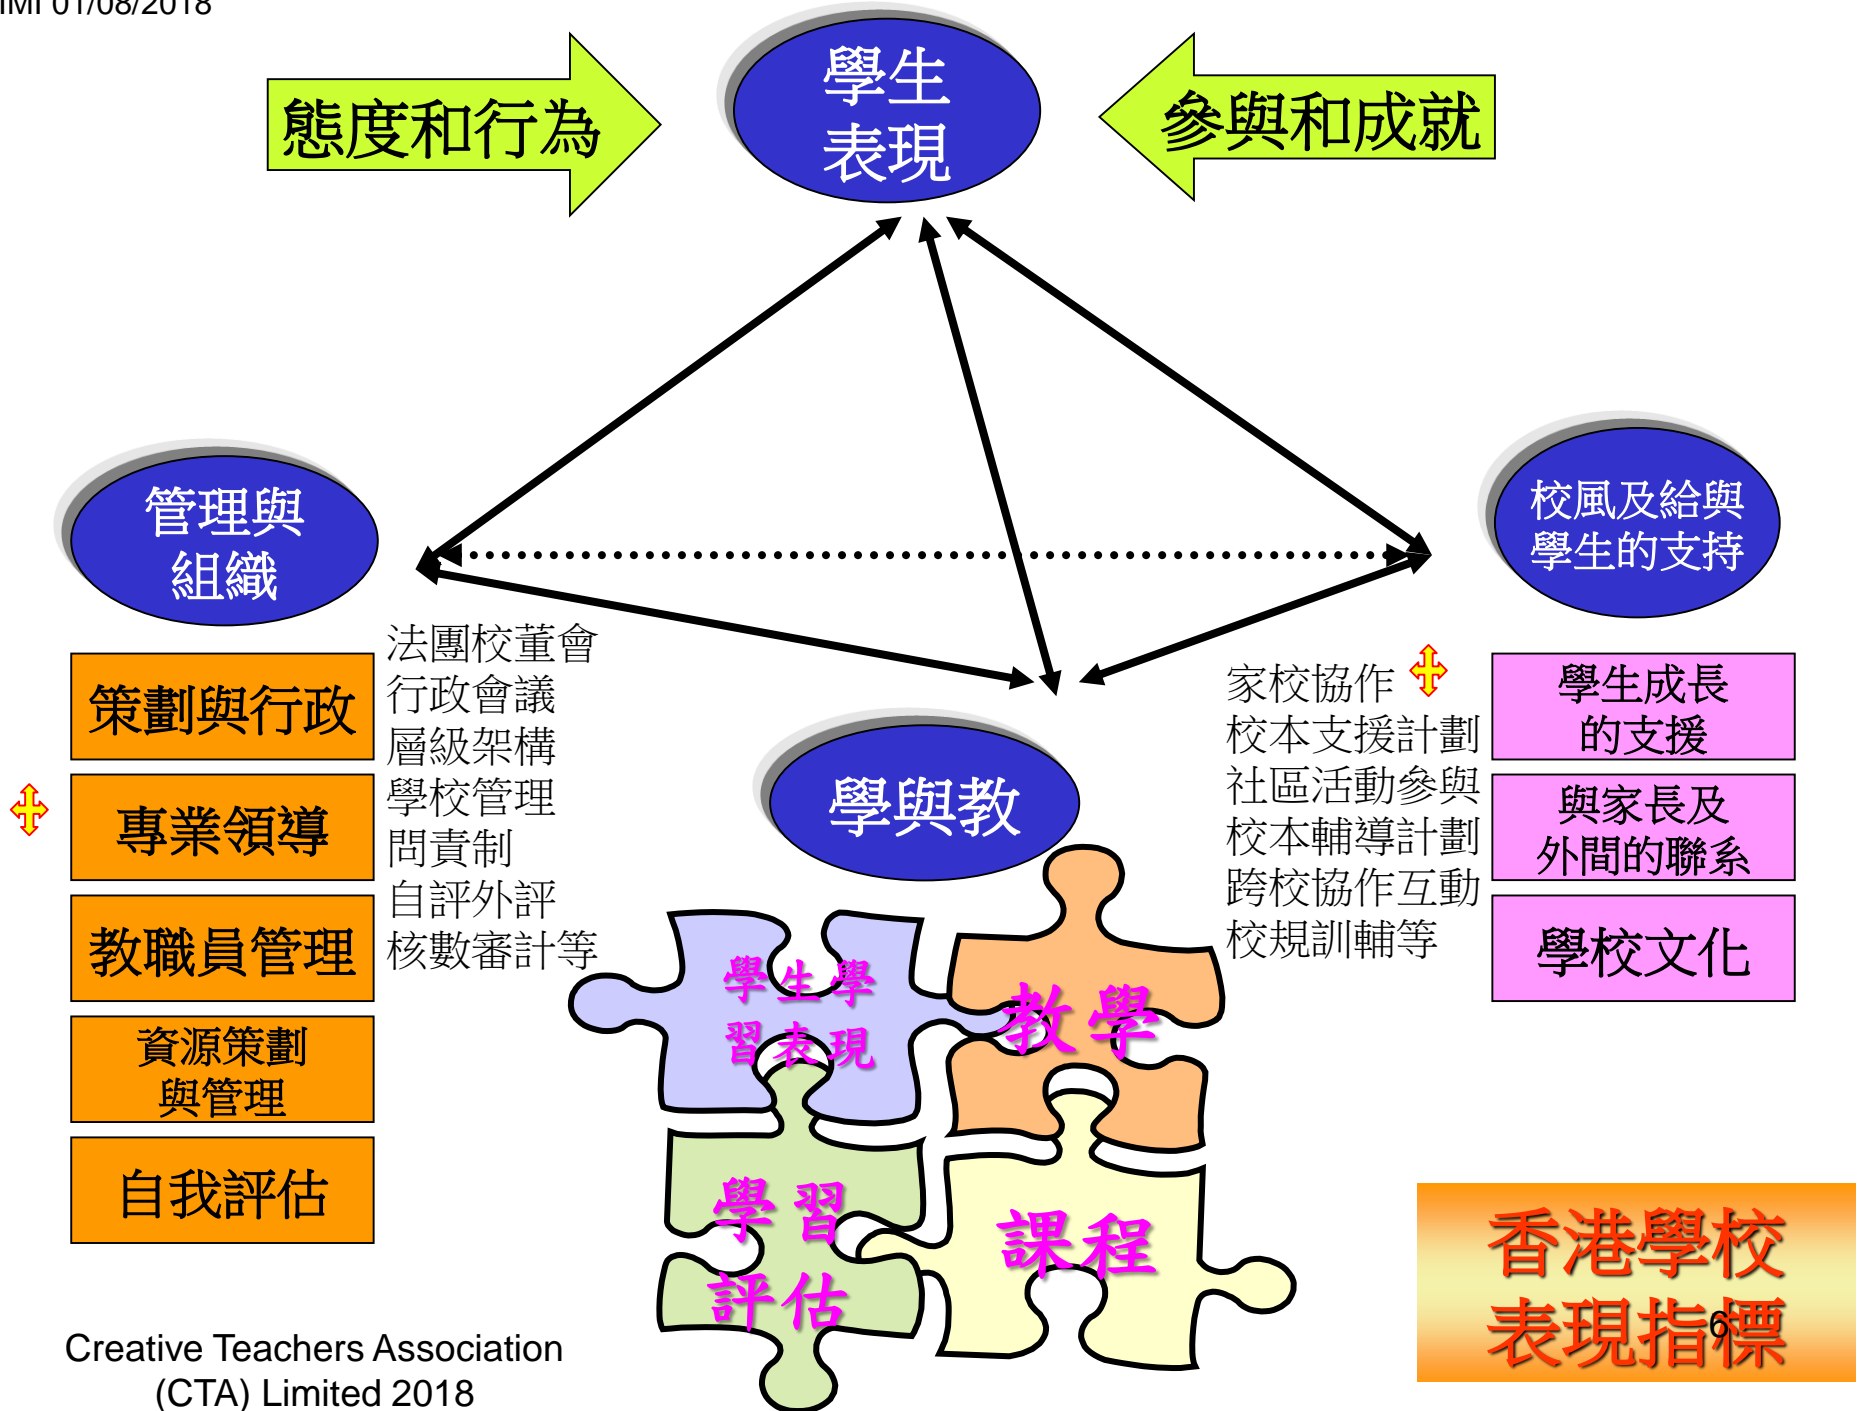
IMI 01/08/2018

態度和行為

學生
表現

參與和成就

管理與
組織

校風及給與
學生的支持

策劃與行政

專業領導

教職員管理

資源策劃
與管理

自我評估

法團校董會
行政會議
層級架構
學校管理
問責制
自評外評
核數審計等

學與教

學生學
習表現

教學

學習
評估

課程

家校協作
校本支援計劃
社區活動參與
校本輔導計劃
跨校協作互動
校規訓輔等

學生成長
的支援

與家長及
外間的聯系

學校文化

Creative Teachers Association (CTA) Limited 2018

香港學校
表現指標

6